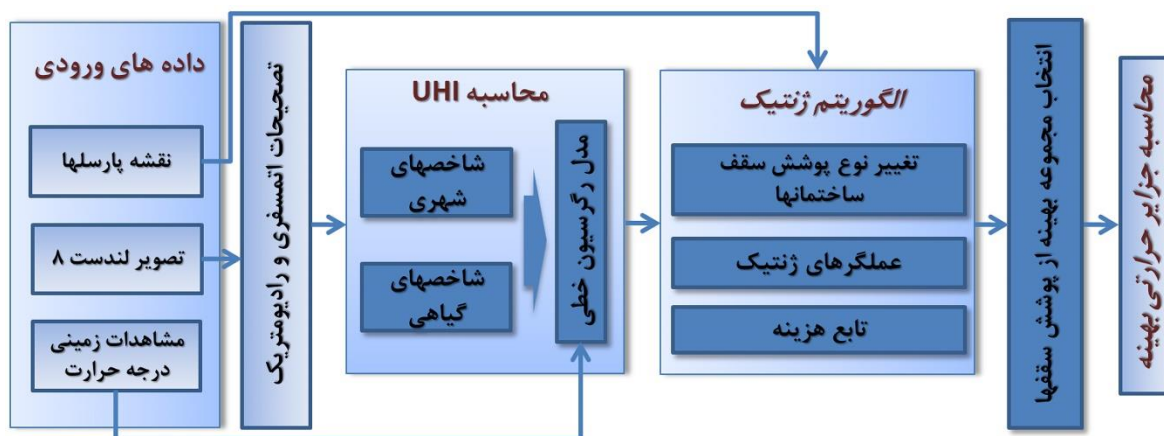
داده های ورودی

نقشه پارسلها

تصویر لندست ۸

مشاهدات زمینی درجه حرارت

تصحیحات اتمسفری و رادیومتریک

محاسبه UHI

شاخصهای شهری

شاخصهای گیاهی

مدل رگرسیون خطی

الگوریتم ژنتیک

تغییر نوع پوشش سقف ساختمانها

عملگرهای ژنتیک

تابع هزینه

انتخاب مجموعه بهینه از پوشش سقفها

محاسبه جزایر حرارتی بهینه